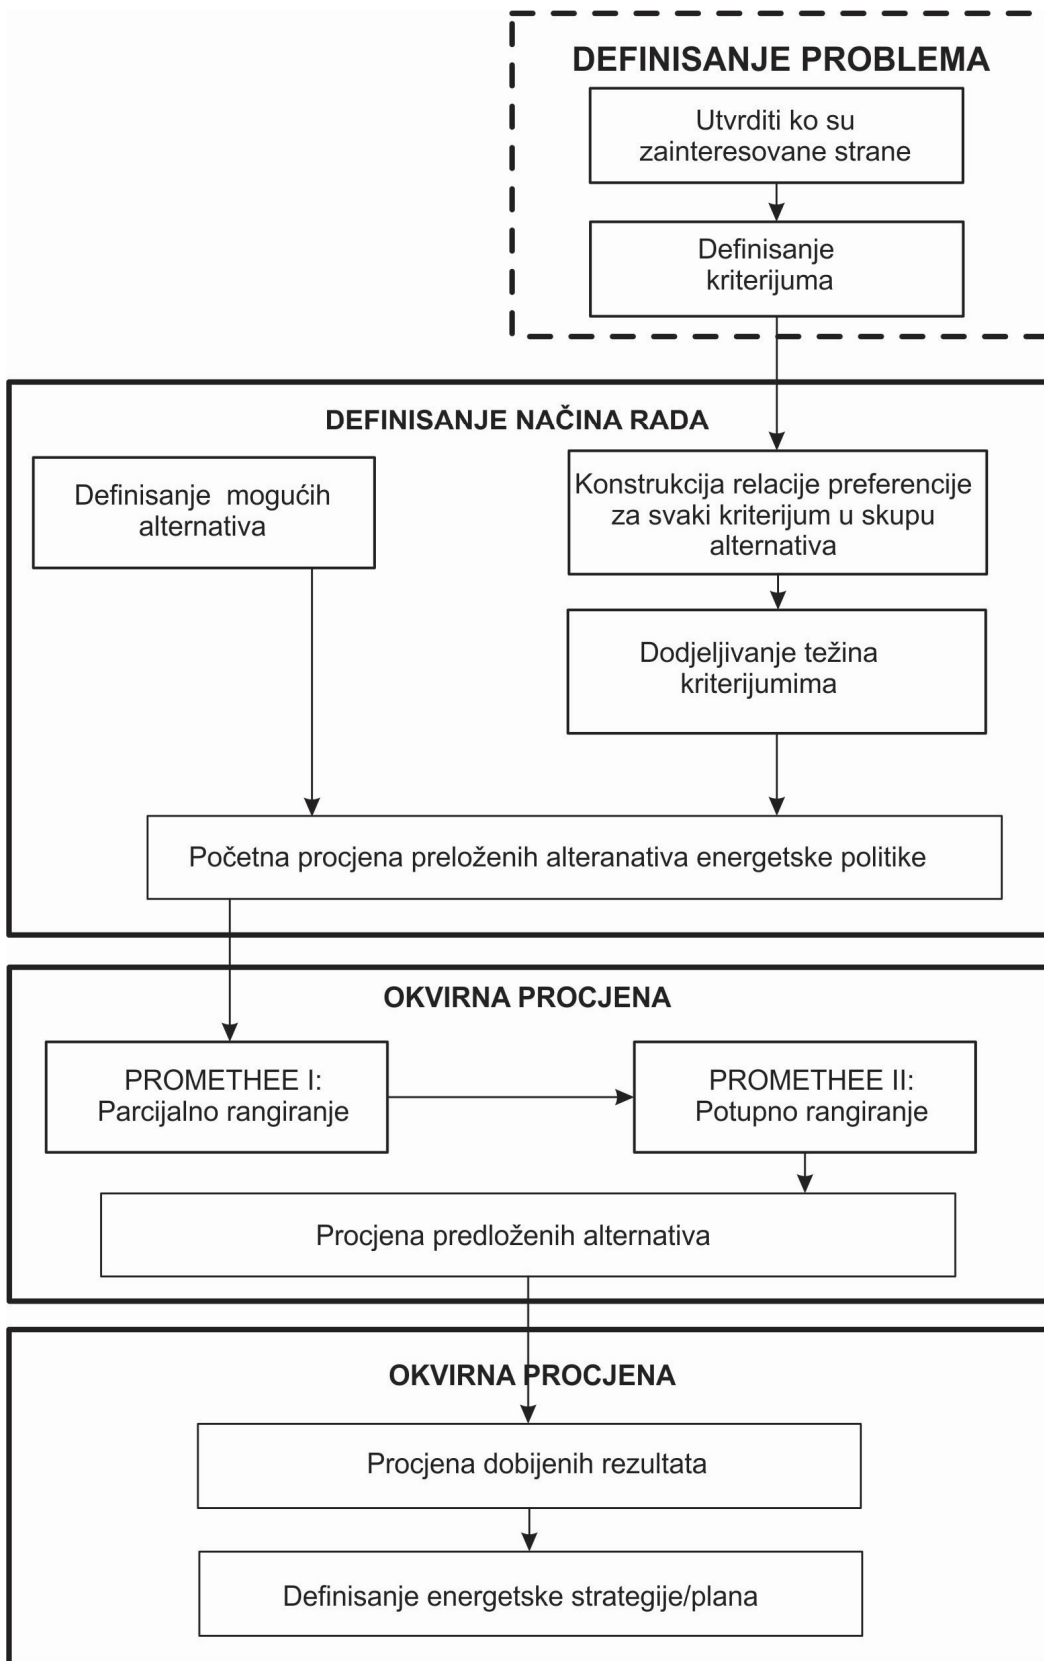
DEFINISANJE PROBLEMA

Utvrditi ko su zainteresovane strane

Definisanje kriterijuma

DEFINISANJE NAČINA RADA

Definisanje mogućih alternativa

Konstrukcija relacije preferencije za svaki kriterijum u skupu alternativa

Dodjeljivanje težina kriterijumima

Početna procjena preloženih alteranativa energetske politike

OKVIRNA PROCJENA

PROMETHEE I: Parcijalno rangiranje

PROMETHEE II: Potupno rangiranje

Procjena predloženih alternativa

OKVIRNA PROCJENA

Procjena dobijenih rezultata

Definisanje energetske strategije/plana